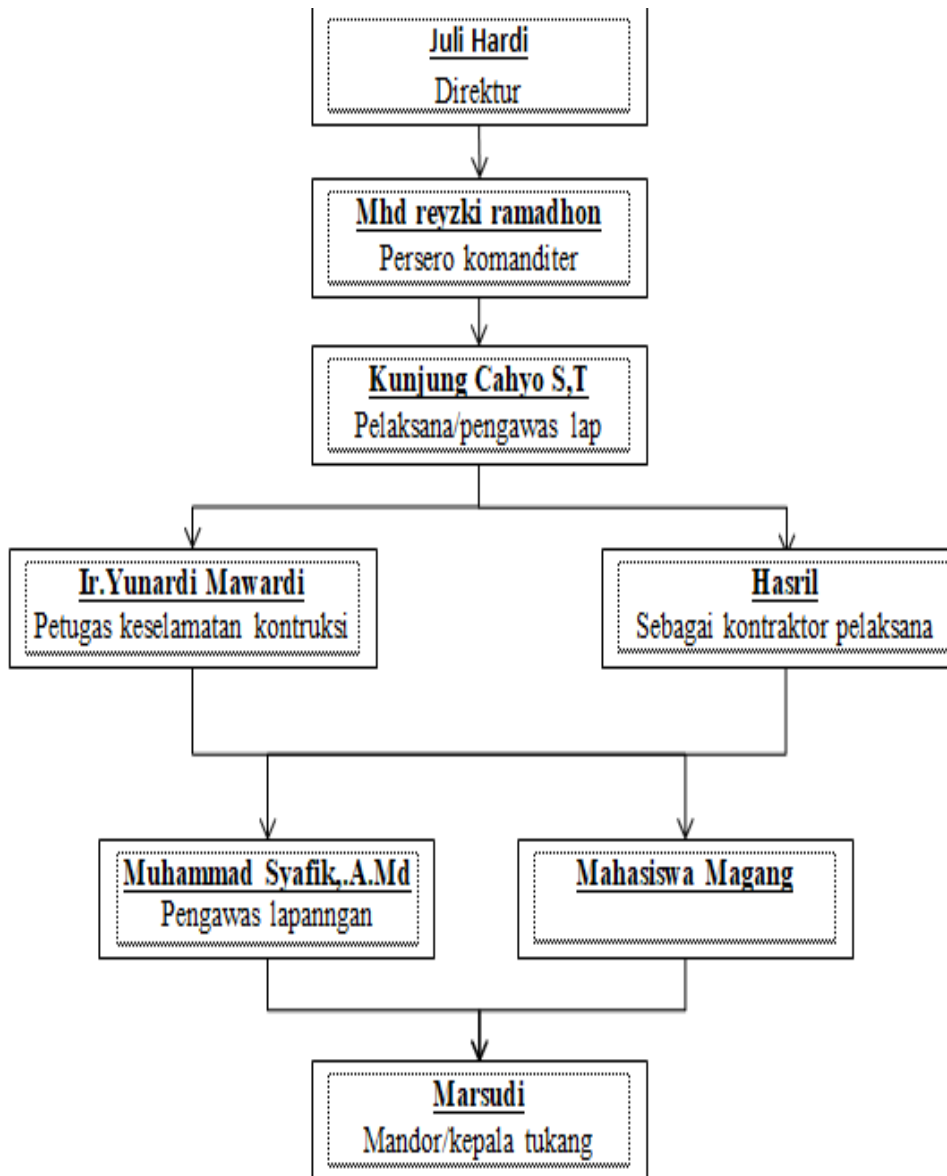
Juli Hardi
Direktur

Mhd reyzki ramadhon
Persero komanditer

Kunjung Cahyo S,T
Pelaksana/pengawas lap

Ir.Yunardi Mawardi
Petugas keselamatan kontruksi

Hasril
Sebagai kontraktor pelaksana

Muhammad Syafik,.A.Md
Pengawas lapanngan

Mahasiswa Magang

Marsudi
Mandor/kepala tukang